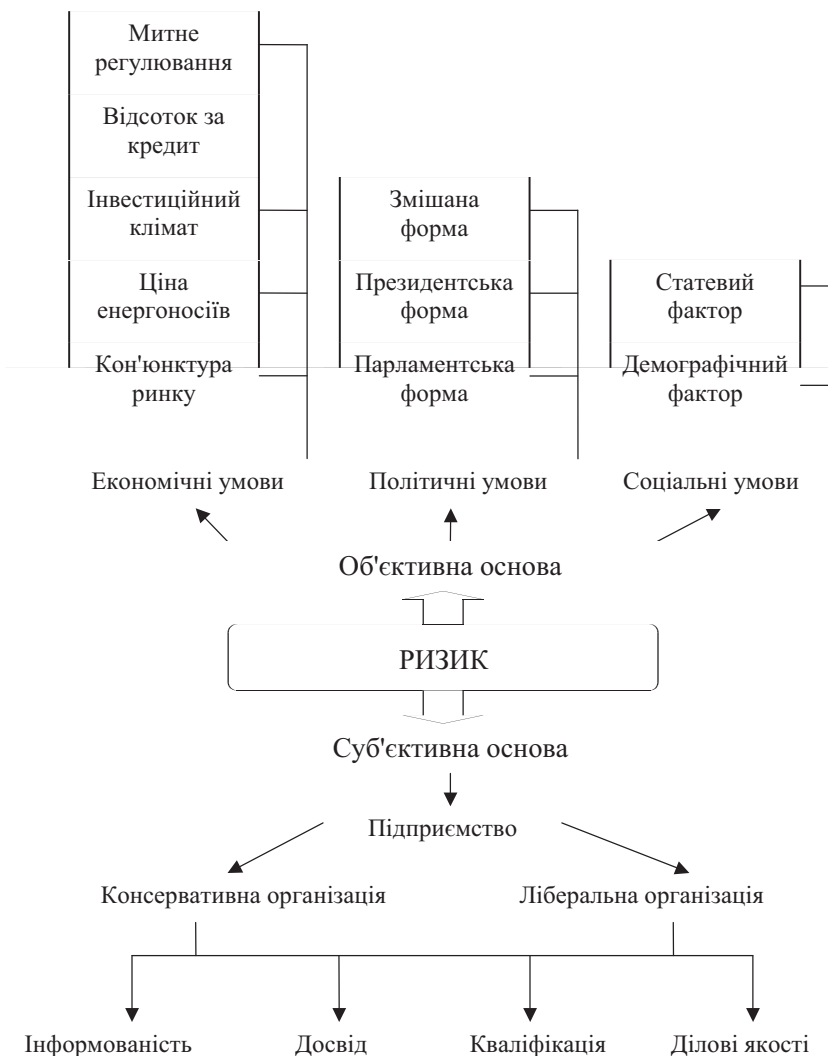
Митне регулювання

Відсоток за кредит

Інвестиційний клімат

Ціна енергоносіїв

Кон'юнктура ринку

Змішана форма

Президентська форма

Парламентська форма

Статевий фактор

Демографічний фактор

Економічні умови

Політичні умови

Соціальні умови

Об'єктивна основа

РИЗИК

Суб'єктивна основа

Підприємство

Консервативна організація

Ліберальна організація

Інформованість

Досвід

Кваліфікація

Ділові якості